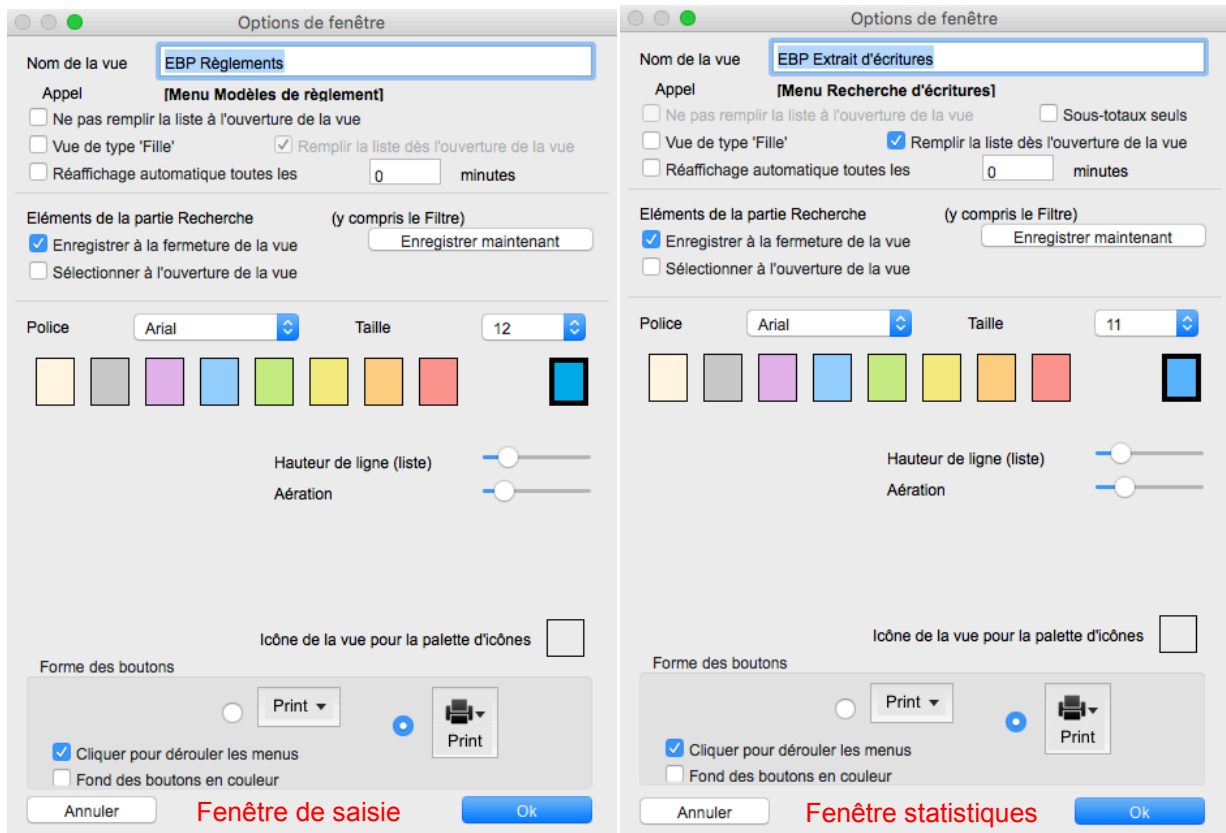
Options de fenêtre

Nom de la vue EBP Règlements

Appel [Menu Modèles de règlement]

Ne pas remplir la liste à l'ouverture de la vue

Vue de type 'Fille'

Remplir la liste dès l'ouverture de la vue

Réaffichage automatique toutes les 0 minutes

Eléments de la partie Recherche (y compris le Filtre)

Enregistrer à la fermeture de la vue

Enregistrer maintenant

Sélectionner à l'ouverture de la vue

Police Arial Taille 12

Hauteur de ligne (liste)

Aération

Icône de la vue pour la palette d'icônes

Forme des boutons

Print

Print

Cliquer pour dérouler les menus

Fond des boutons en couleur

Annuler Fenêtre de saisie Ok

Options de fenêtre

Nom de la vue EBP Extrait d'écritures

Appel [Menu Recherche d'écritures]

Ne pas remplir la liste à l'ouverture de la vue

Sous-totaux seuls

Vue de type 'Fille'

Remplir la liste dès l'ouverture de la vue

Réaffichage automatique toutes les 0 minutes

Eléments de la partie Recherche (y compris le Filtre)

Enregistrer à la fermeture de la vue

Enregistrer maintenant

Sélectionner à l'ouverture de la vue

Police Arial Taille 11

Hauteur de ligne (liste)

Aération

Icône de la vue pour la palette d'icônes

Forme des boutons

Print

Print

Cliquer pour dérouler les menus

Fond des boutons en couleur

Annuler Fenêtre statistiques Ok